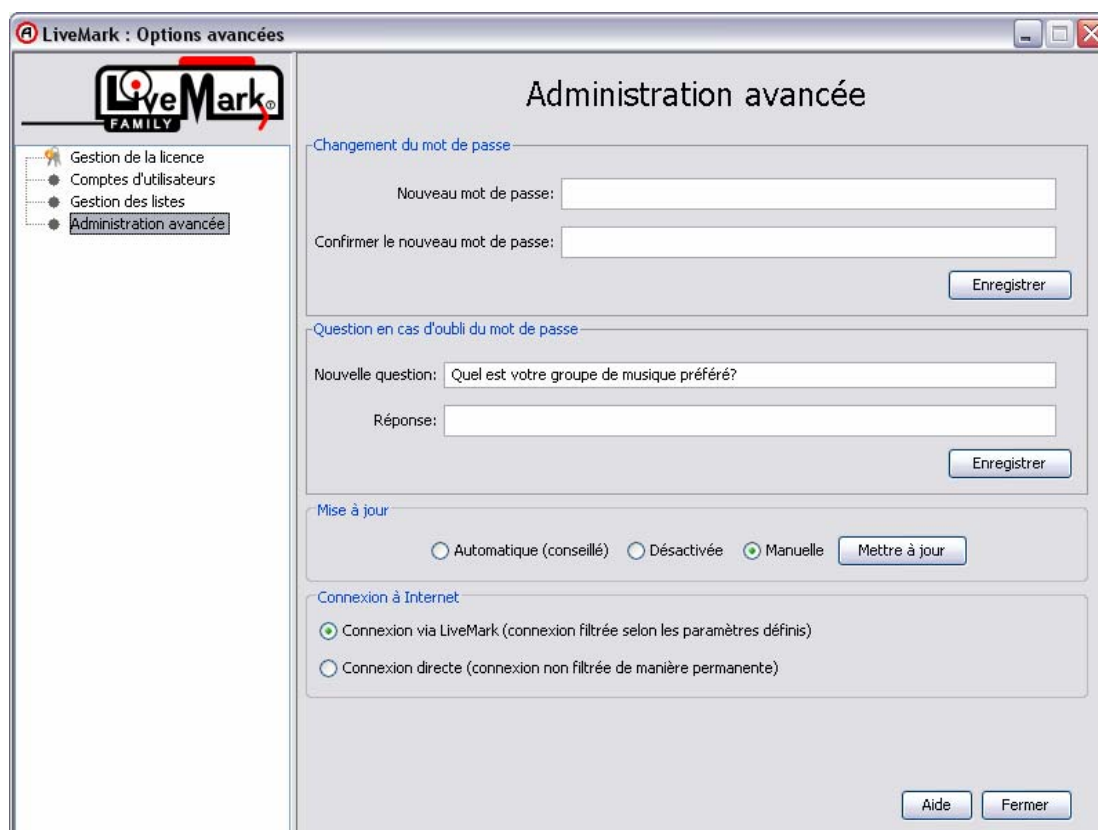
LiveMark : Options avancées

LiveMark® FAMILY

Gestion de la licence
Comptes d'utilisateurs
Gestion des listes
Administration avancée

Administration avancée

Changement du mot de passe

Nouveau mot de passe:

Confirmer le nouveau mot de passe:

Enregistrer

Question en cas d'oubli du mot de passe

Nouvelle question: Quel est votre groupe de musique préféré?

Réponse:

Enregistrer

Mise à jour

Automatique (conseillé) Désactivée Manuelle Mettre à jour

Connexion à Internet

Connexion via LiveMark (connexion filtrée selon les paramètres définis)

Connexion directe (connexion non filtrée de manière permanente)

Aide Fermer